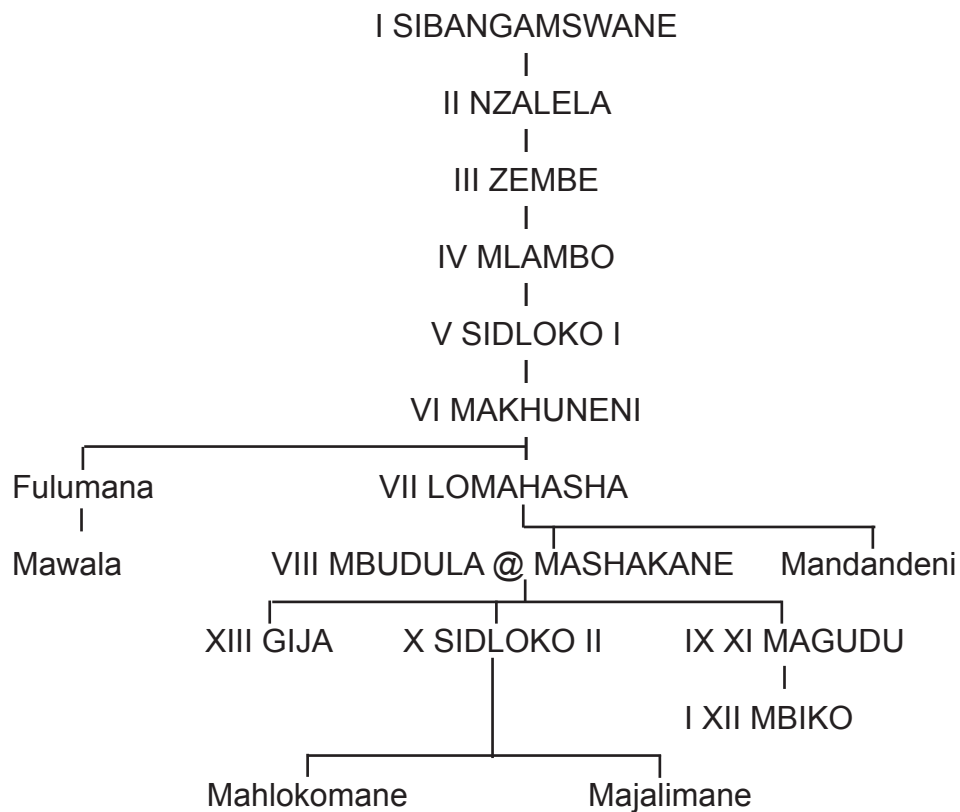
I SIBANGAMSWANE

II NZALELA

III ZEMBE

IV MLAMBO

V SIDLOKO I

VI MAKHUNENI

Fulumana

Mawala

VII LOMAHASHA

VIII MBUDULA @ MASHAKANE

Mandandeni

XIII GIJA

X SIDLOKO II

IX XI MAGUDU

I XII MBIKO

Mahlokomane

Majalimane